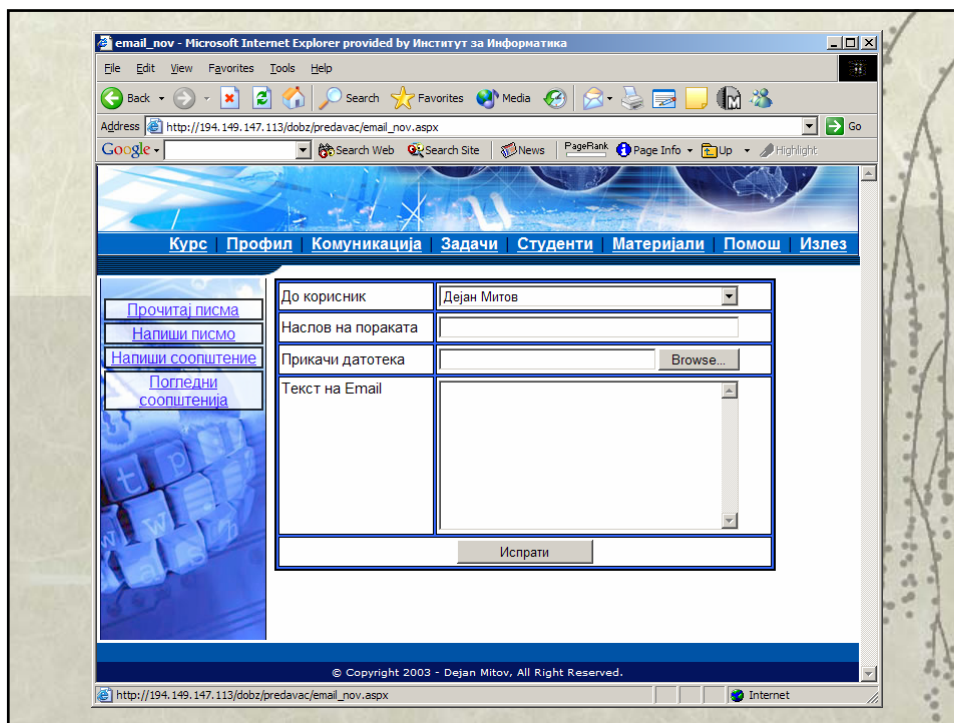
email_nov - Microsoft Internet Explorer provided by Институт за Информатика

File Edit View Favorites Tools Help

Back Search Favorites Media

Address http://194.149.147.113/dobz/predavac/email_nov.aspx Go

Google Search Web Search Site News PageRank Page Info Up Highlight

Курс | Профил | Комуникација | Задачи | Студенти | Материјали | Помош | Излез

Прочитај писма
Напиши писмо
Напиши соопштение
Погледни соопштенија

| До корисник | Дејан Митов |
|---|---|
| Наслов на пораката | |
| Прикачи датотека | Browse... |
| Текст на Email | |
| Испрати | |

© Copyright 2003 - Dejan Mitov, All Right Reserved.

http://194.149.147.113/dobz/predavac/email_nov.aspx Internet